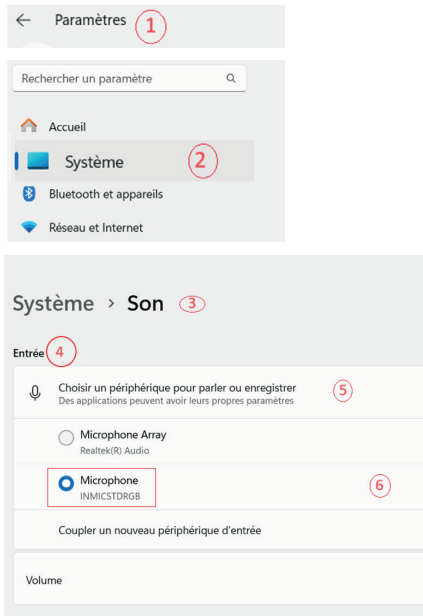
← Paramètres 1

Rechercher un paramètre

Accueil

Système 2

Bluetooth et appareils

Réseau et Internet

Système > Son 3

Entrée 4

Choisir un périphérique pour parler ou enregistrer 5
Des applications peuvent avoir leurs propres paramètres

Microphone Array
Realtek(R) Audio

Microphone
INMICSTDRGB 6

Coupler un nouveau périphérique d'entrée

Volume